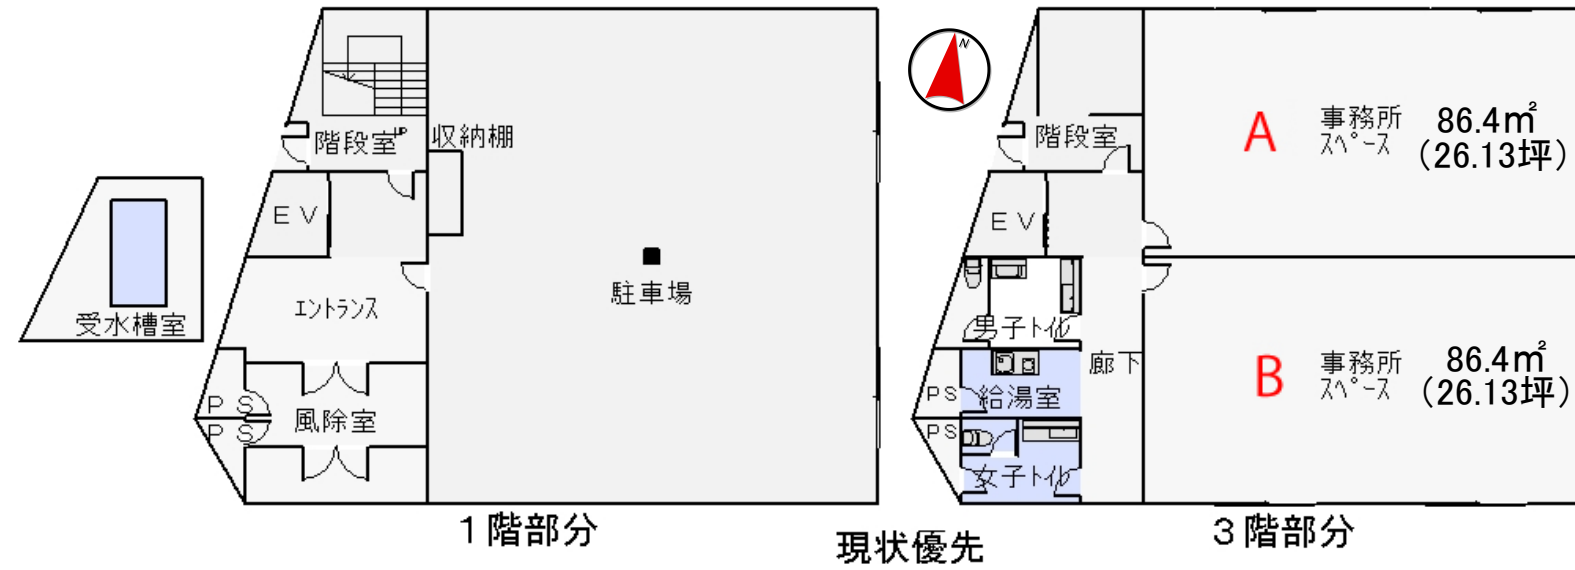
階段室
収納棚
EV
駐車場
エントランス
受水槽室
PS
PS
風除室
1階部分
N
現状優先
階段室
EV
男子トイレ
給湯室
PS
PS
女子トイレ
廊下
A
事務所スペース
86.4㎡
(26.13坪)
B
事務所スペース
86.4㎡
(26.13坪)
3階部分